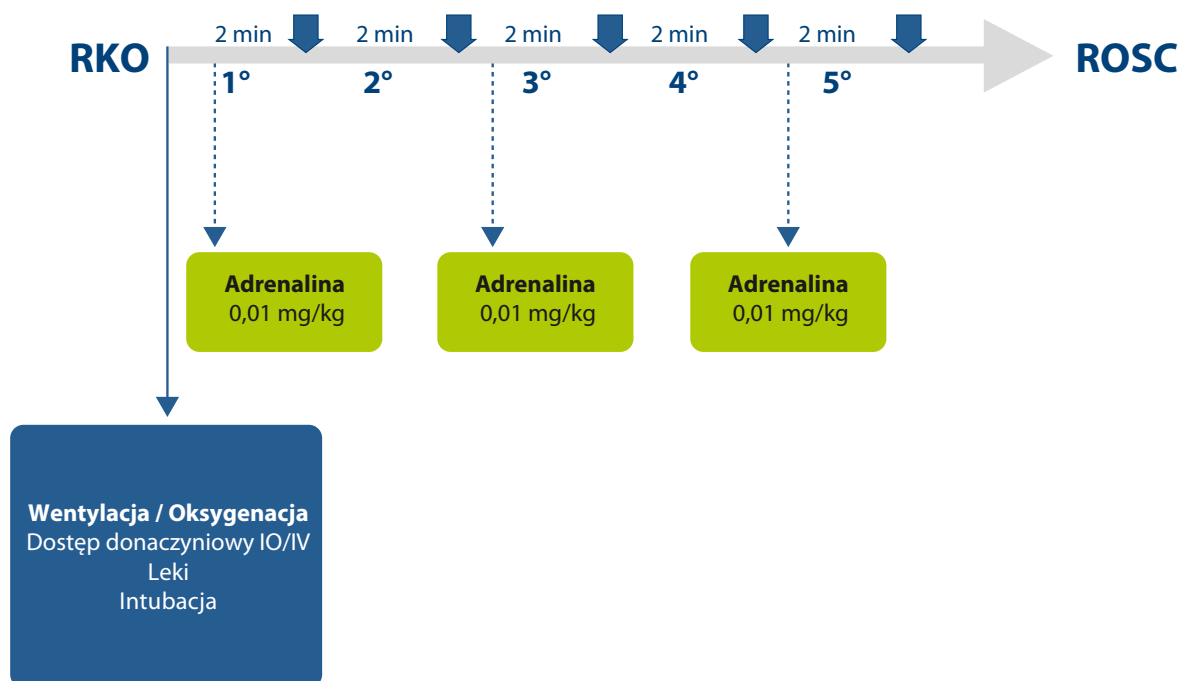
RKO

2 min 2 min 2 min 2 min 2 min

ROSC

1° 2° 3° 4° 5°

**Adrenalina**
0,01 mg/kg

**Adrenalina**
0,01 mg/kg

**Adrenalina**
0,01 mg/kg

**Wentylacja / Oksygenacja**
Dostęp donaczyniowy IO/IV
Leki
Intubacja